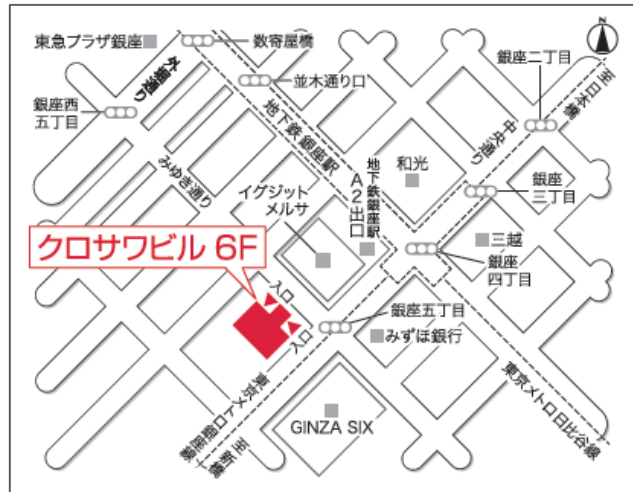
東急プラザ銀座
数寄屋橋
N
銀座二丁目
並木通り口
外堀通り
銀座西五丁目
地下鉄銀座駅
中央通り
晴海通り
和光
みゆき通り
地下鉄銀座駅
A2出口
銀座三丁目
イグジットメルサ
三越
クロサワビル 6F
銀座四丁目
入口
入口
銀座五丁目
みずほ銀行
東京メトロ日比谷線
東京メトロ丸ノ内線
GINZA SIX
銀座線